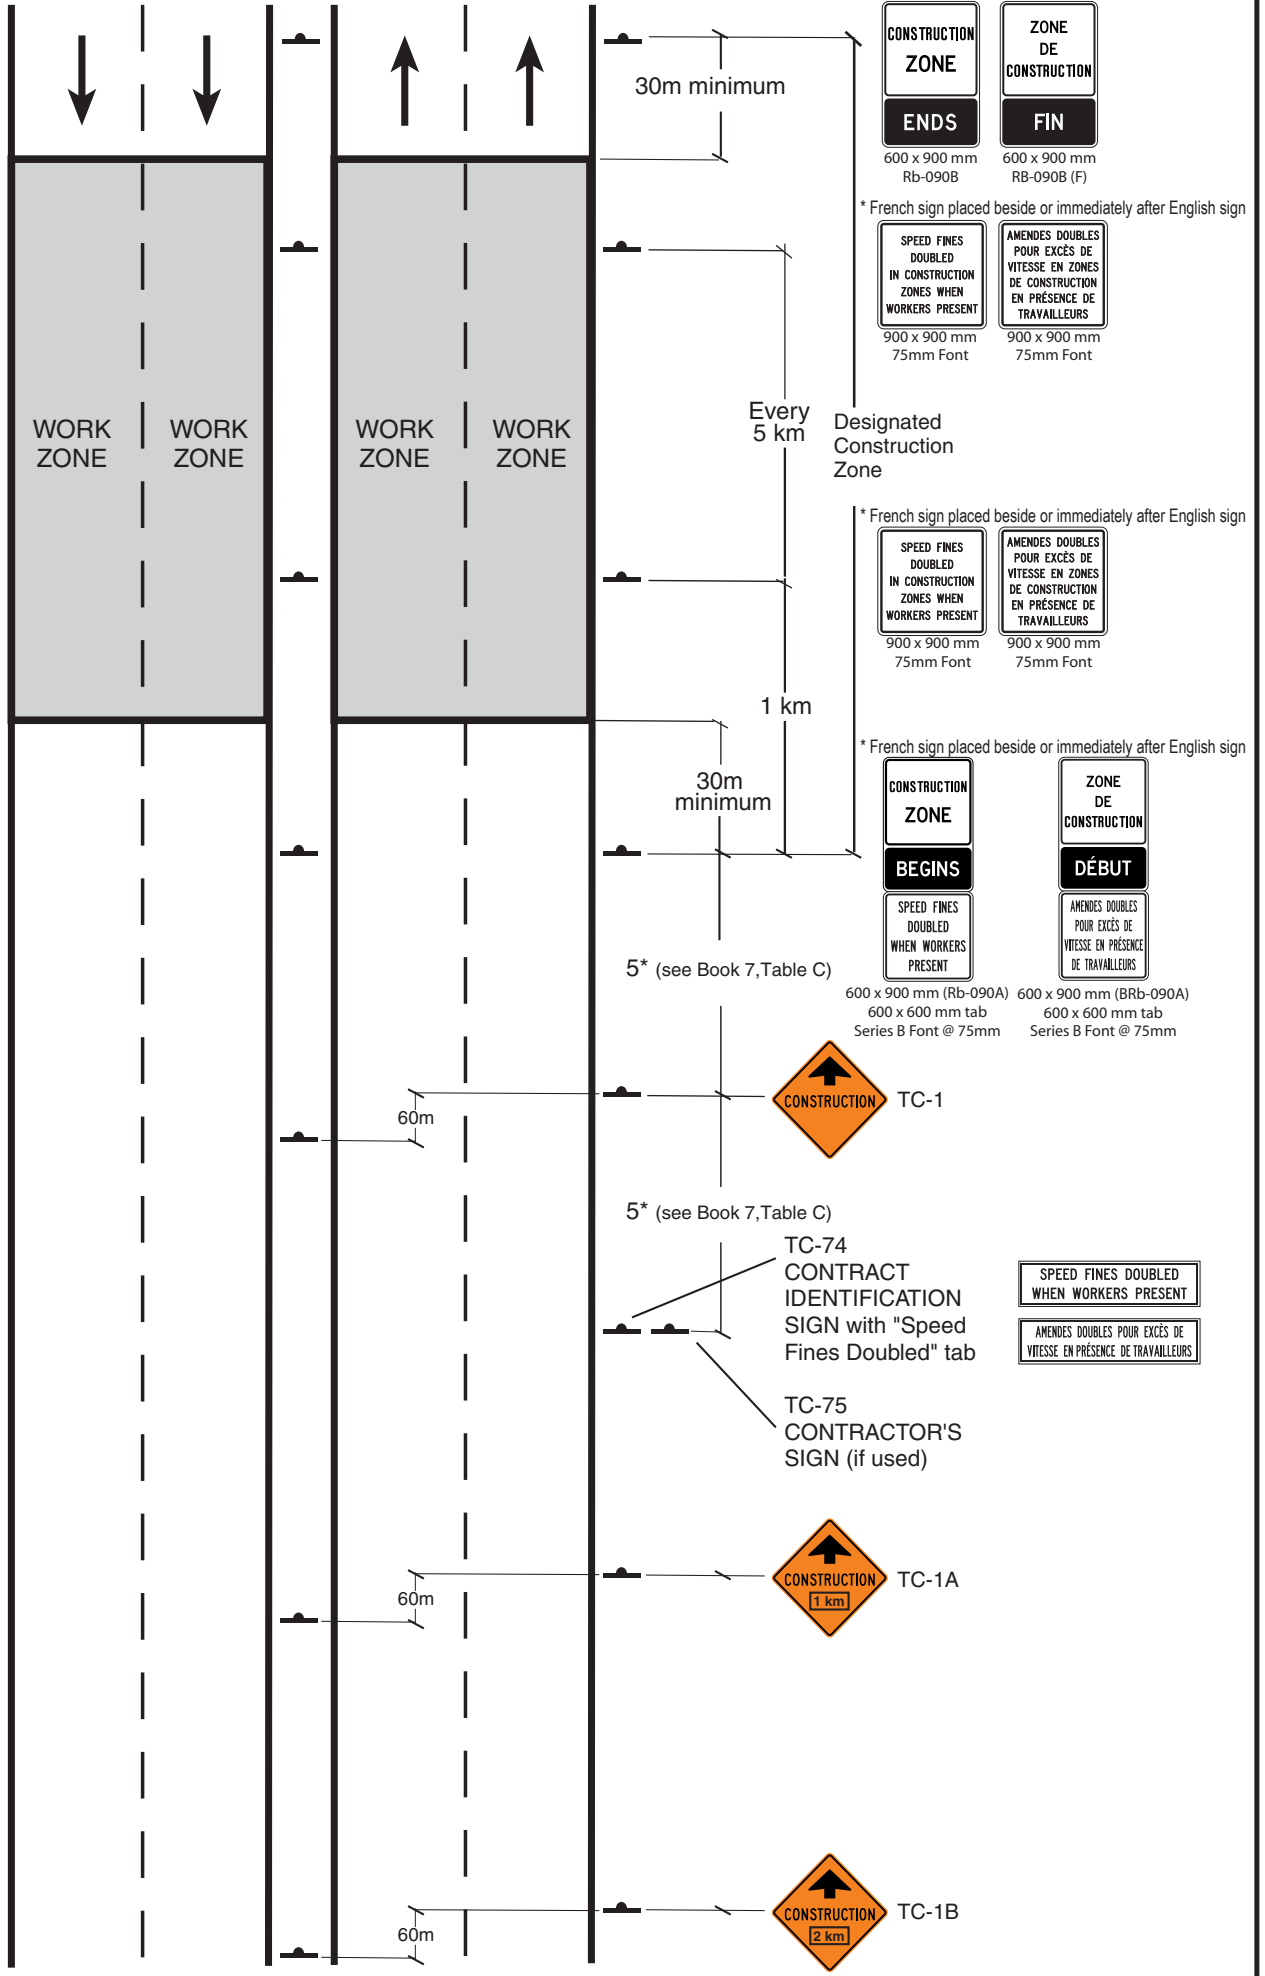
CONSTRUCTION ZONE ENDS
600 x 900 mm
Rb-090B

ZONE DE CONSTRUCTION FIN
600 x 900 mm
RB-090B (F)

30m minimum

* French sign placed beside or immediately after English sign

SPEED FINES DOUBLED IN CONSTRUCTION ZONES WHEN WORKERS PRESENT
900 x 900 mm
75mm Font

AMENDES DOUBLES POUR EXCÈS DE VITESSE EN ZONES DE CONSTRUCTION EN PRÉSENCE DE TRAVAILLEURS
900 x 900 mm
75mm Font

WORK ZONE

WORK ZONE

WORK ZONE

WORK ZONE

Every 5 km

Designated Construction Zone

* French sign placed beside or immediately after English sign

SPEED FINES DOUBLED IN CONSTRUCTION ZONES WHEN WORKERS PRESENT
900 x 900 mm
75mm Font

AMENDES DOUBLES POUR EXCÈS DE VITESSE EN ZONES DE CONSTRUCTION EN PRÉSENCE DE TRAVAILLEURS
900 x 900 mm
75mm Font

1 km

* French sign placed beside or immediately after English sign

30m minimum

CONSTRUCTION ZONE BEGINS
SPEED FINES DOUBLED WHEN WORKERS PRESENT
600 x 900 mm (Rb-090A)
600 x 600 mm tab
Series B Font @ 75mm

ZONE DE CONSTRUCTION DÉBUT
AMENDES DOUBLES POUR EXCÈS DE VITESSE EN PRÉSENCE DE TRAVAILLEURS
600 x 900 mm (BRb-090A)
600 x 600 mm tab
Series B Font @ 75mm

5* (see Book 7,Table C)

60m

CONSTRUCTION

TC-1

5* (see Book 7,Table C)

TC-74
CONTRACT IDENTIFICATION SIGN with "Speed Fines Doubled" tab

SPEED FINES DOUBLED WHEN WORKERS PRESENT

AMENDES DOUBLES POUR EXCÈS DE VITESSE EN PRÉSENCE DE TRAVAILLEURS

TC-75
CONTRACTOR'S SIGN (if used)

60m

CONSTRUCTION
1 km

TC-1A

60m

CONSTRUCTION
2 km

TC-1B